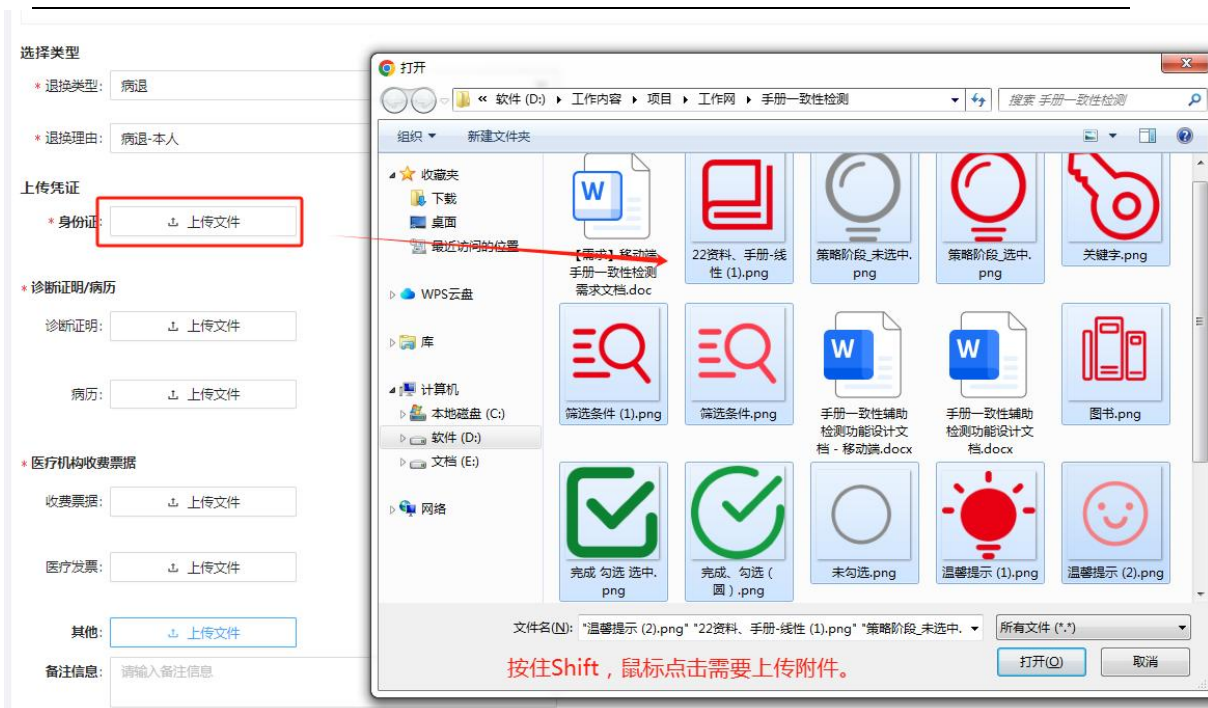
选择类型

* 退换类型: 病退

* 退换理由: 病退-本人

上传凭证

* 身份证: 上传文件

* 诊断证明/病历

诊断证明: 上传文件

病历: 上传文件

* 医疗机构收费票据

收费票据: 上传文件

医疗发票: 上传文件

其他: 上传文件

备注信息: 请输入备注信息

打开

« 软件 (D:) ▸ 工作内容 ▸ 项目 ▸ 工作网 ▸ 手册一致性检测

搜索 手册一致性检测

组织 ▾ 新建文件夹

收藏夹
下载
桌面
最近访问的位置

WPS云盘

库

计算机
本地磁盘 (C:)
软件 (D:)
文档 (E:)

网络

【需求】移动端手册一致性检测需求文档.doc
22资料、手册-线性 (1).png
策略阶段_未选中.png
策略阶段_选中.png
关键字.png
筛选条件 (1).png
筛选条件.png
手册一致性辅助检测功能设计文档 - 移动端.docx
手册一致性辅助检测功能设计文档.docx
图书.png
完成 勾选 选中.png
完成、勾选（圆）.png
未勾选.png
温馨提示 (1).png
温馨提示 (2).png

文件名(N): "温馨提示 (2).png" "22资料、手册-线性 (1).png" "策略阶段_未选中.
所有文件 (*.*)

按住Shift，鼠标点击需要上传附件。

打开(O)
取消